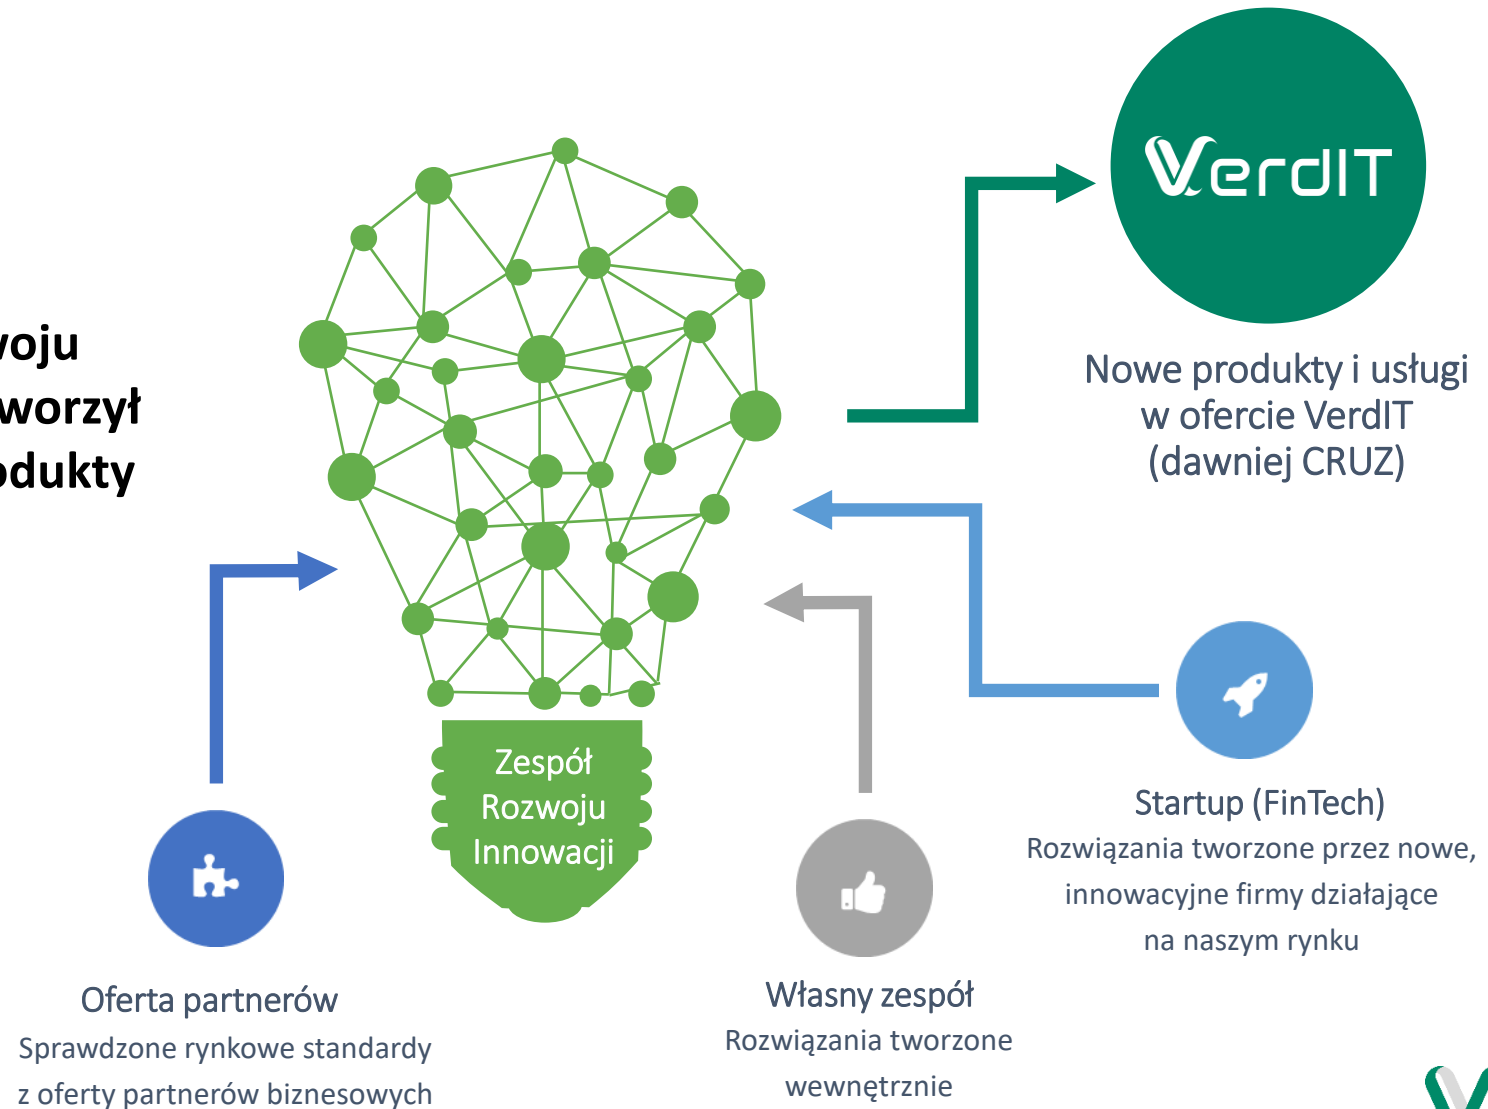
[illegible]oju
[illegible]worzył
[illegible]odukty

VerdIT

Nowe produkty i usługi w ofercie VerdIT (dawniej CRUZ)

Zespół Rozwoju Innowacji

Startup (FinTech)
Rozwiązania tworzone przez nowe, innowacyjne firmy działające na naszym rynku

Oferta partnerów
Sprawdzone rynkowe standardy z oferty partnerów biznesowych

Własny zespół
Rozwiązania tworzone wewnętrznie